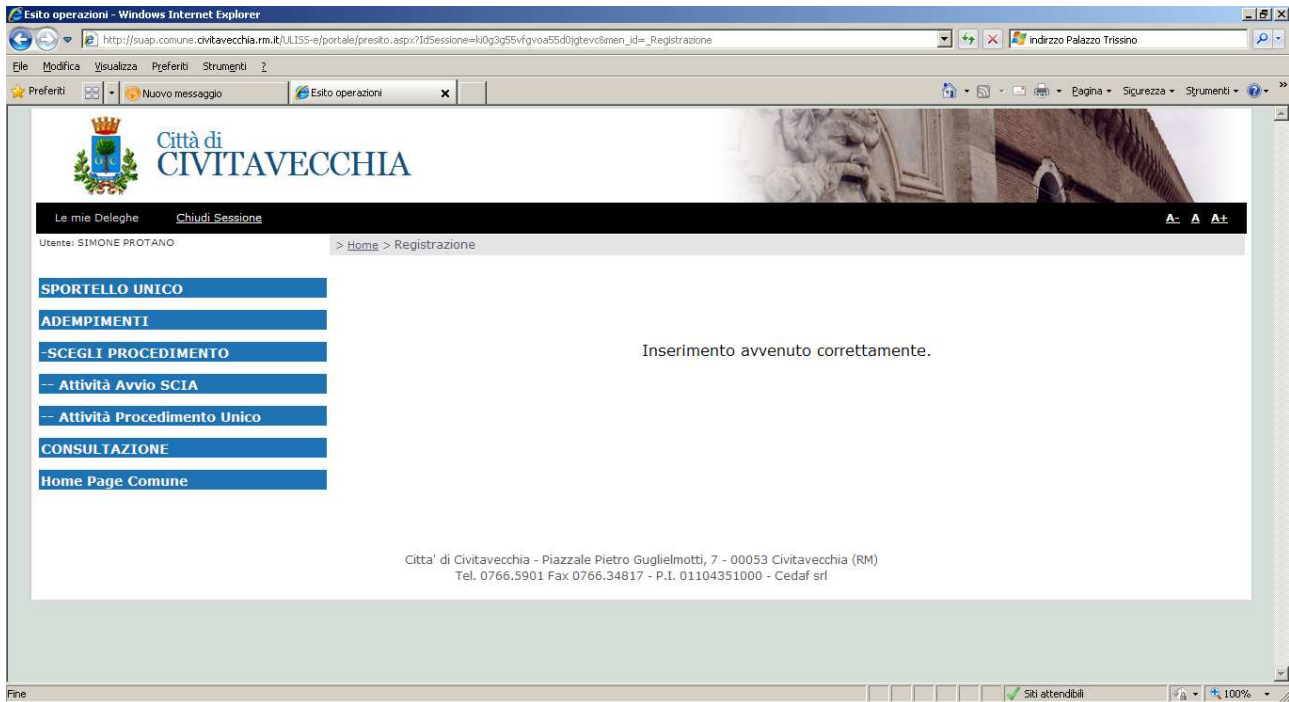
Esito operazioni - Windows Internet Explorer

http://suap.comune.civitavecchia.rm.it/ULISS-e/portale/presito.aspx?IdSessione=ki0g3g55vfgvoa55d0jgtevc&men_id=_Registrazione

indirzzo Palazzo Trissino

File Modifica Visualizza Preferiti Strumenti ?

Preferiti Nuovo messaggio Esito operazioni

Pagina Sicurezza Strumenti

Città di CIVITAVECCHIA

Le mie Deleghe Chiudi Sessione

A- A A+

Utente: SIMONE PROTANO

> Home > Registrazione

SPORTELLO UNICO

ADEMPIMENTI

-SCEGLI PROCEDIMENTO

-- Attività Avvio SCIA

-- Attività Procedimento Unico

CONSULTAZIONE

Home Page Comune

Inserimento avvenuto correttamente.

Citta' di Civitavecchia - Piazzale Pietro Guglielmotti, 7 - 00053 Civitavecchia (RM)
Tel. 0766.5901 Fax 0766.34817 - P.I. 01104351000 - Cedaf srl

Fine

Siti attendibili

100%